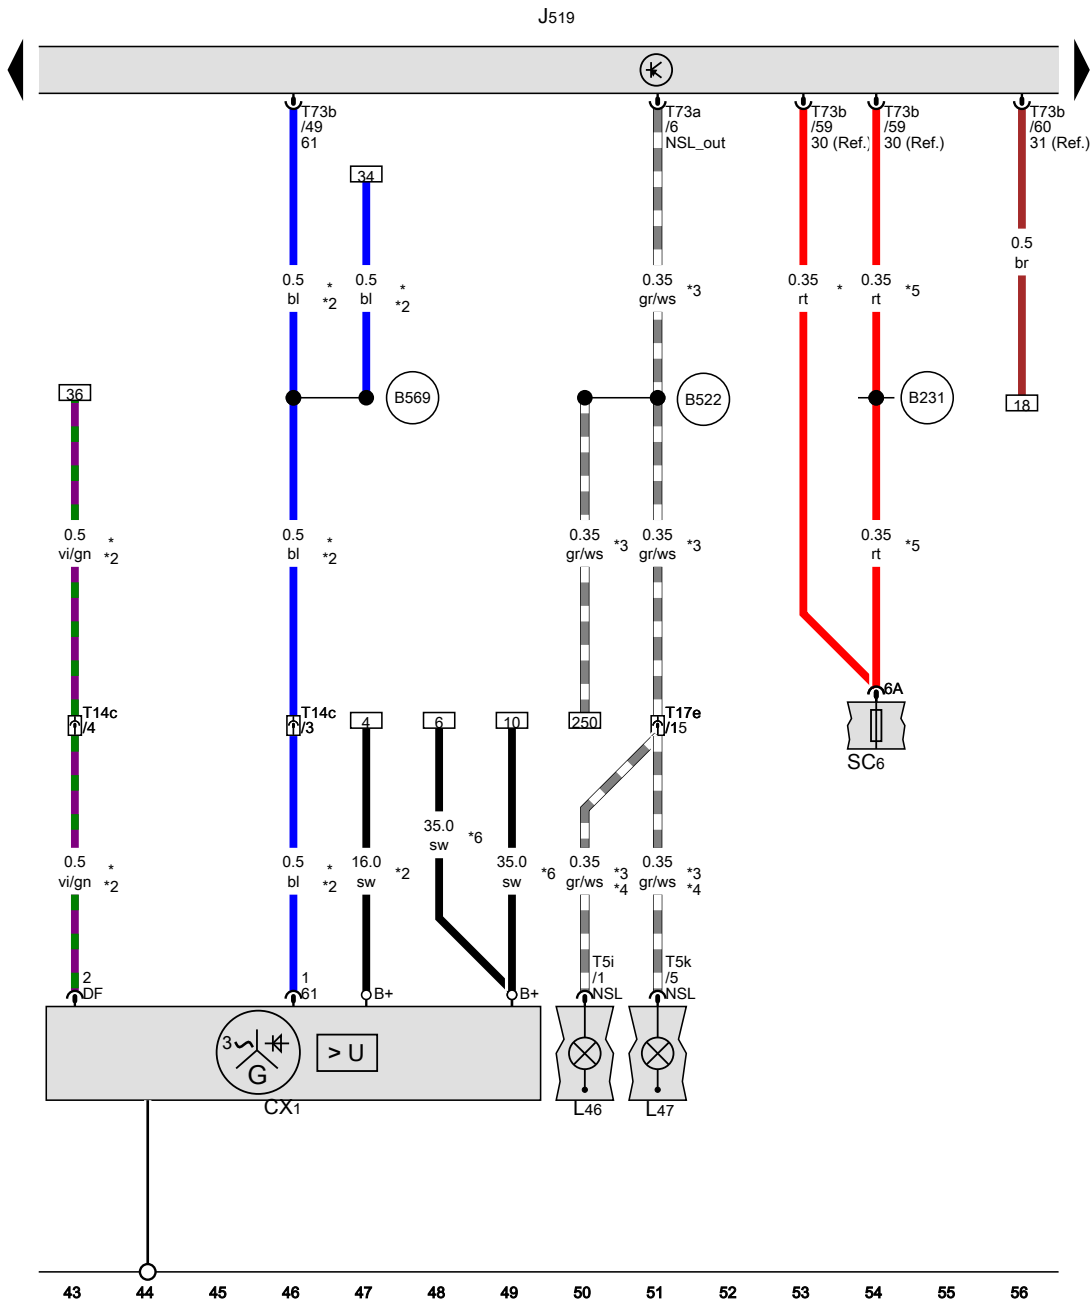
J519

T73b /49 61

34

0.5 bl * *2

0.5 bl * *2

B569

T73a /6 NSL_out

0.35 gr/ws *3

B522

T73b /59 30 (Ref.)

T73b /59 30 (Ref.)

0.35 rt *

0.35 rt *5

B231

T73b /60 31 (Ref.)

0.5 br

18

36

0.5 vi/gn * *2

0.5 bl * *2

0.35 gr/ws *3

0.35 gr/ws *3

0.35 rt *5

T14c /4

T14c /3

4

6

10

250

T17e /15

6A

SC6

0.5 vi/gn * *2

0.5 bl * *2

16.0 sw *2

35.0 sw *6

35.0 sw *6

0.35 gr/ws *3 *4

0.35 gr/ws *3 *4

2 DF

1 61

B+

B+

T5i /1 NSL

T5k /5 NSL

3

G

> U

CX1

L46

L47

43 44 45 46 47 48 49 50 51 52 53 54 55 56